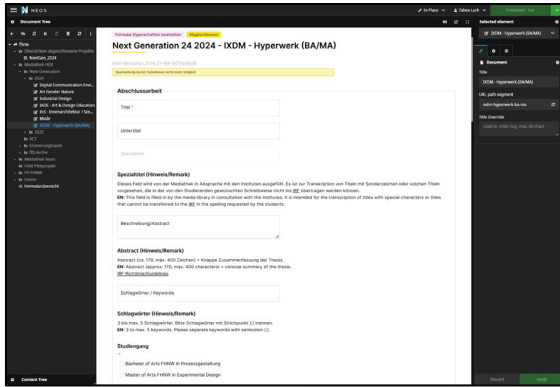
NEOS

In-Place Tabea Lutz Published - live

Document tree

Flow
Übersichten abgeschlossene Projekte
NextGen_2024
Mediathek HGK
Next Generation
2024
Digital Communication Envi...
Art Gender Nature
Industrial Design
IXDM - Art & Design Education
InO - Innenarchitektur / Sze...
Mode
IXDM - Hyperwerk (BA/MA)
2023
ACT
Erinnerungsraum
3D-Archiv
Mediathek Basis
HGK-Filmprojekt
FH HGK
Colors
Formularübersicht

Content tree

Formular Eigenschaften bearbeiten Abgeschlossen

Next Generation 24 2024 - IXDM - Hyperwerk (BA/MA)

Next Generation 24 2024-IXDM-HGK-IXDM-Hyperwerk

Beschreibung durch Teilnehmer nicht mehr möglich

Abschlussarbeit

Titel *

Untertitel

Spezialtitel

Spezialtitel (Hinweis/Remark)

Dieses Feld wird von der Mediathek in Absprache mit den Instituten ausgefüllt. Es ist zur Transkription von Titeln mit Sonderzeichen oder solchen Titeln vorgesehen, die in der von den Studierenden gewünschten Schreibweise nicht ins IRF übertragen werden können. EN: This field is filled in by the media library in consultation with the institutes. It is intended for the transcription of titles with special characters or titles that cannot be transferred to the IRF in the spelling requested by the students.

Beschreibung/Abstract

Abstract (Hinweis/Remark)

Abstract (ca. 170, max. 400 Zeichen) = Knappe Zusammenfassung der Thesis. EN: Abstract (approx. 170, max. 400 characters) = concise summary of the thesis. IRF Richtlinie/Guidelines

Schlagwörter / Keywords

Schlagwörter (Hinweis/Remark)

3 bis max. 5 Schlagwörter. Bitte Schlagwörter mit Strichpunkt (;) trennen. EN: 3 to max. 5 keywords. Please separate keywords with semicolon (;).

Studiengang

Bachelor of Arts FHNW in Prozessgestaltung
Master of Arts FHNW in Experimental Design

Selected element
IXDM - Hyperwerk (BA/MA)
Document
Title
IXDM - Hyperwerk (BA/MA)
URL path segment
ixdm-hyperwerk-ba-ma
Title Override
Used in <title> tag, max. 60 chars
Discard Apply